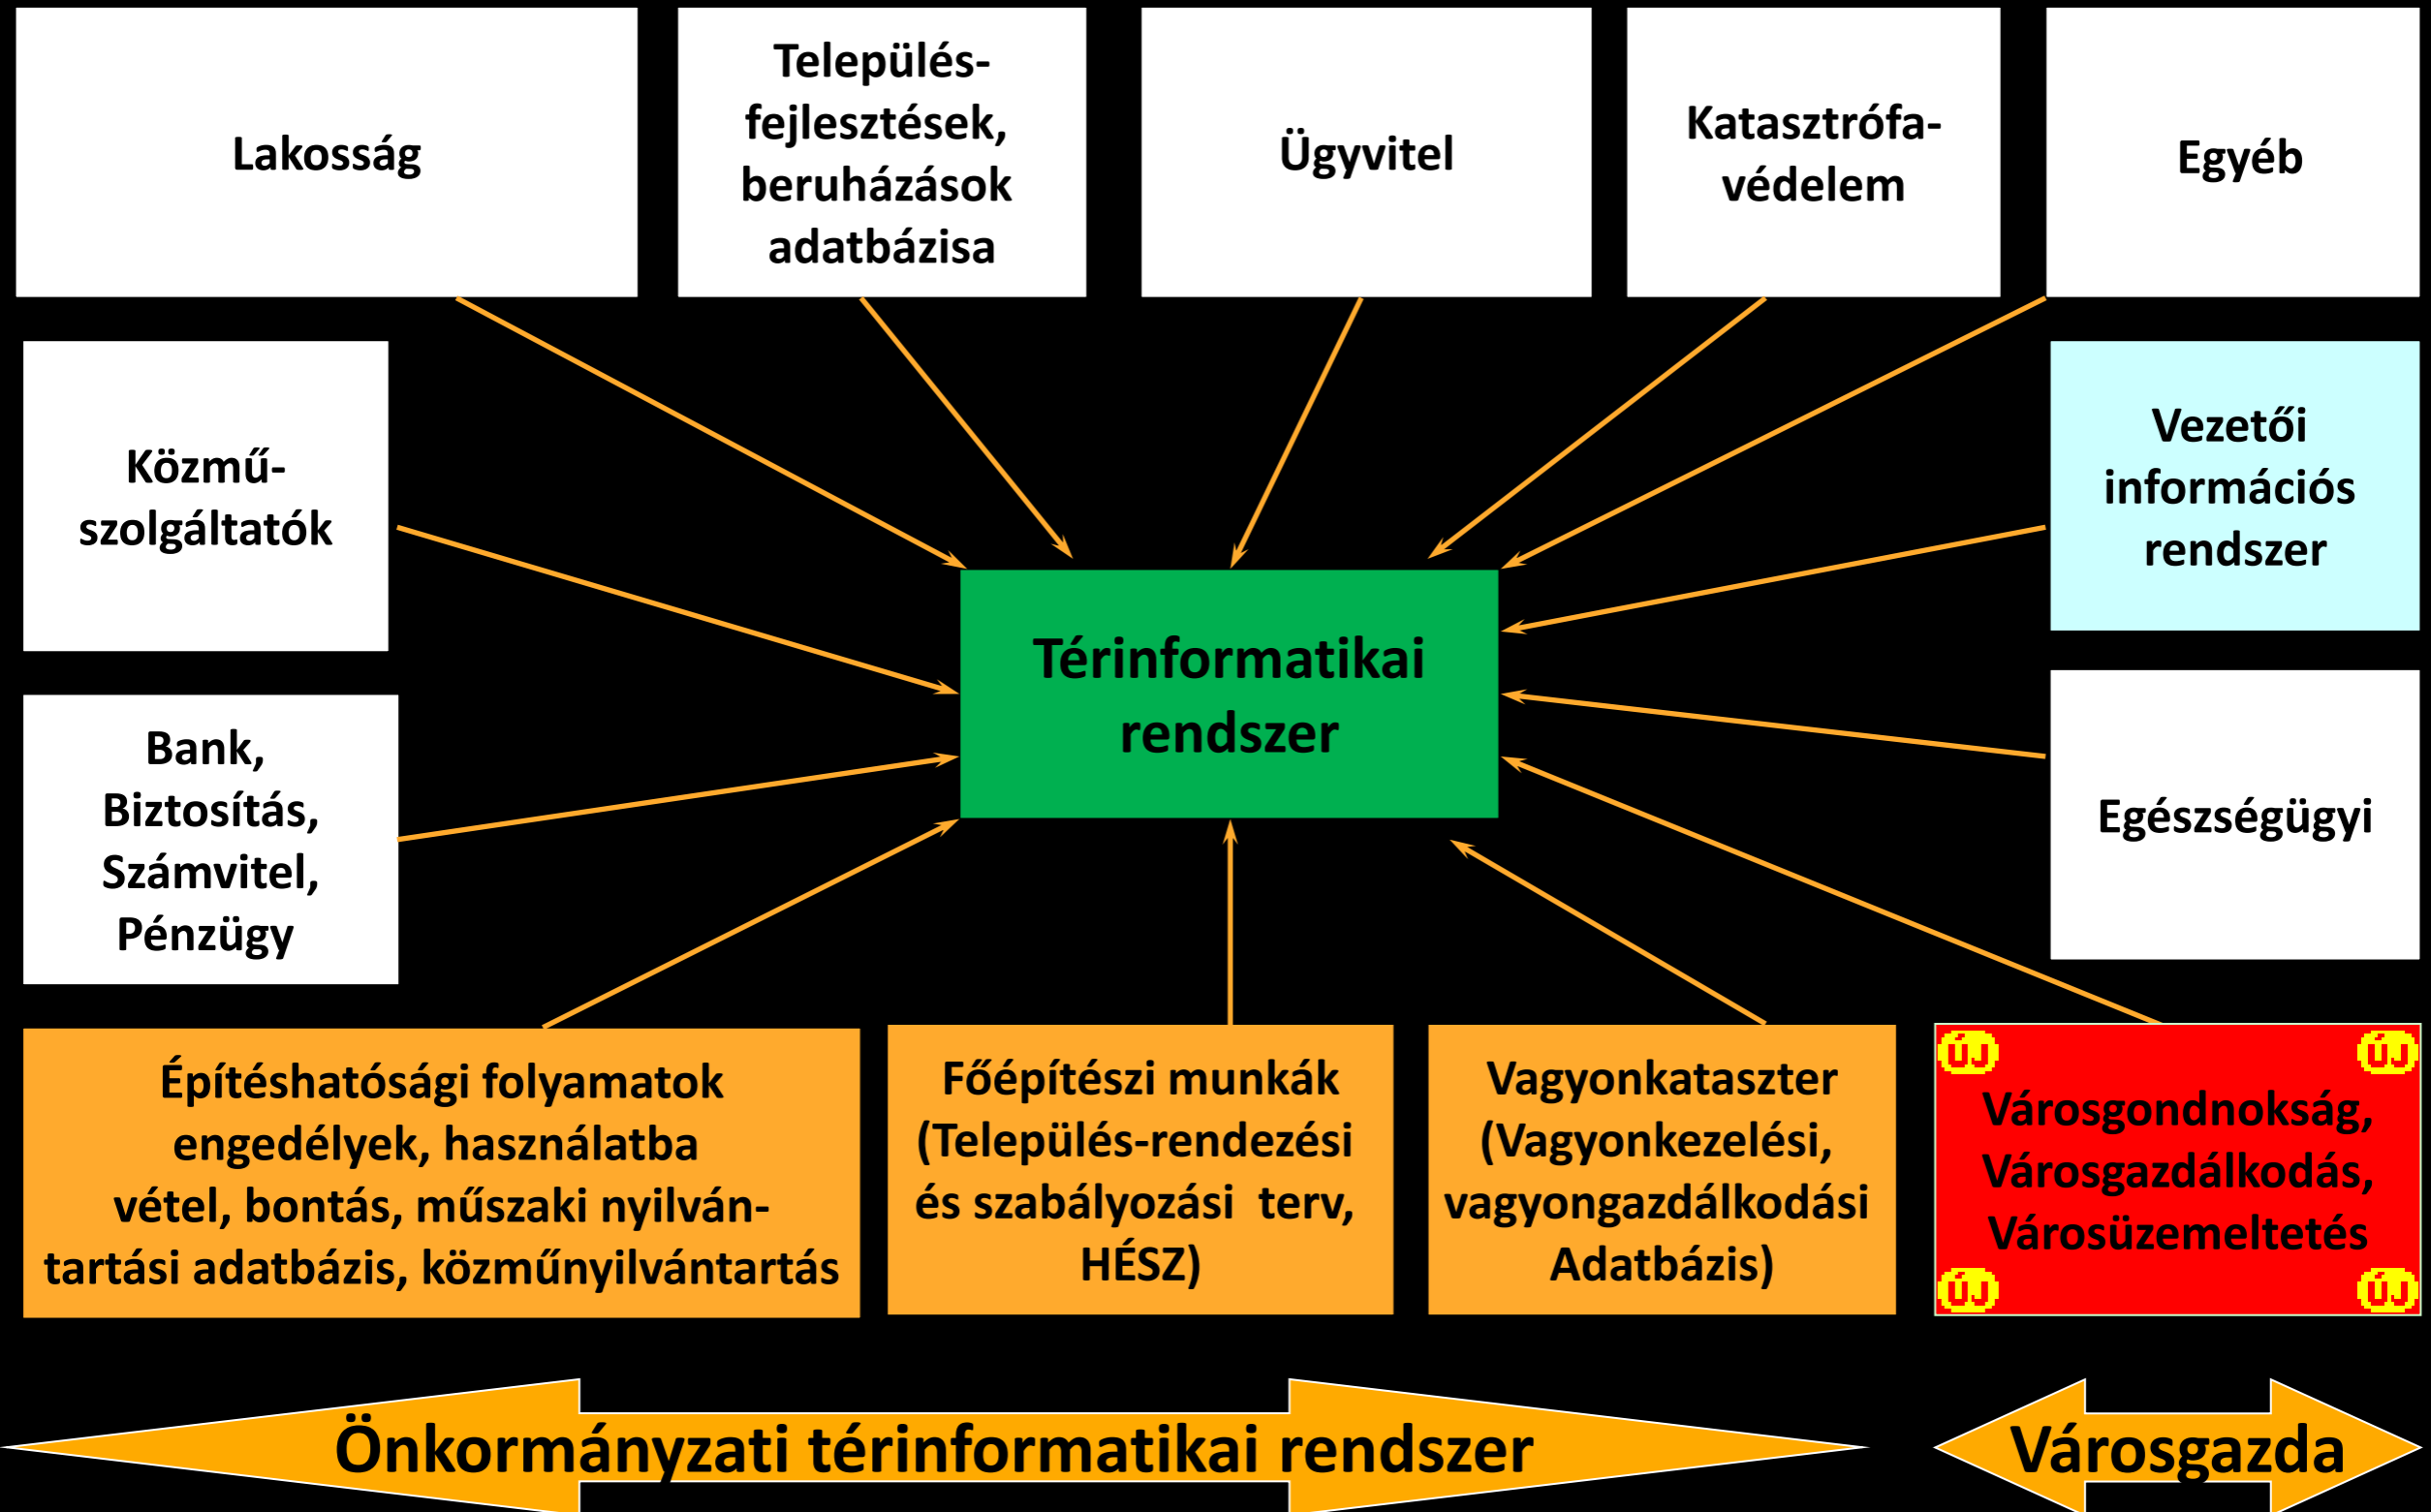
Lakosság

Település-fejlesztések, beruházások adatbázisa

Ügyvitel

Katasztrófa-védelem

Egyéb

Közmű-szolgáltatók

Vezetői információs rendszer

Térinformatikai rendszer

Bank, Biztosítás, Számvitel, Pénzügy

Egészségügyi

Építéshatósági folyamatok engedélyek, használatba vétel, bontás, műszaki nyilvántartási adatbázis, közműnyilvántartás

Főépítészi munkák (Település-rendezési és szabályozási terv, HÉSZ)

Vagyonkataszter (Vagyonkezelési, vagyongazdálkodási Adatbázis)

ÚJ ÚJ
Városgondnokság, Városgazdálkodás, Városüzemeltetés
ÚJ ÚJ

Önkormányzati térinformatikai rendszer

Városgazda